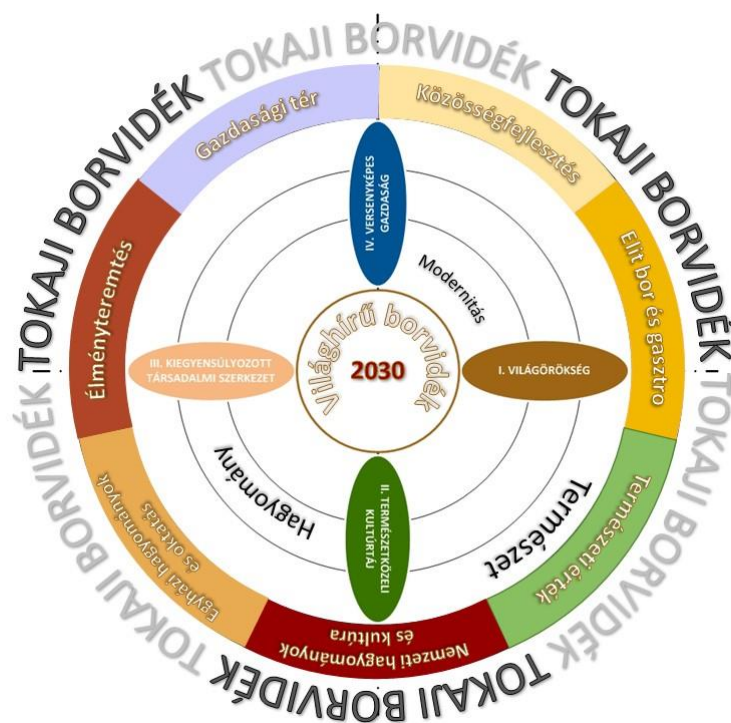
TOKAJI BORVIDÉK TOKAJI BORVIDÉK TOKAJI BORVIDÉK TOKAJI BORVIDÉK TOKAJI BORVIDÉK TOKAJI BORVIDÉK TOKAJI BORVIDÉK TOKAJI BORVIDÉK

Gazdasági tér

Közösségfejlesztés

Elit bor és gasztro

Természeti érték

Nemzeti hagyományok és kultúra

Egyházi hagyományok és oktatás

Élményteremtés

IV. VERSENYKÉPES GAZDASÁG

Modernitás

Világhírű borvidék

2030

III. KIEGYENSÚLYOZOTT TÁRSADALMI SZERKEZET

I. VILÁGÖRÖKSÉG

Hagyomány

Természet

II. TERMÉSZETKÖZELI KULTÚRTÁJ